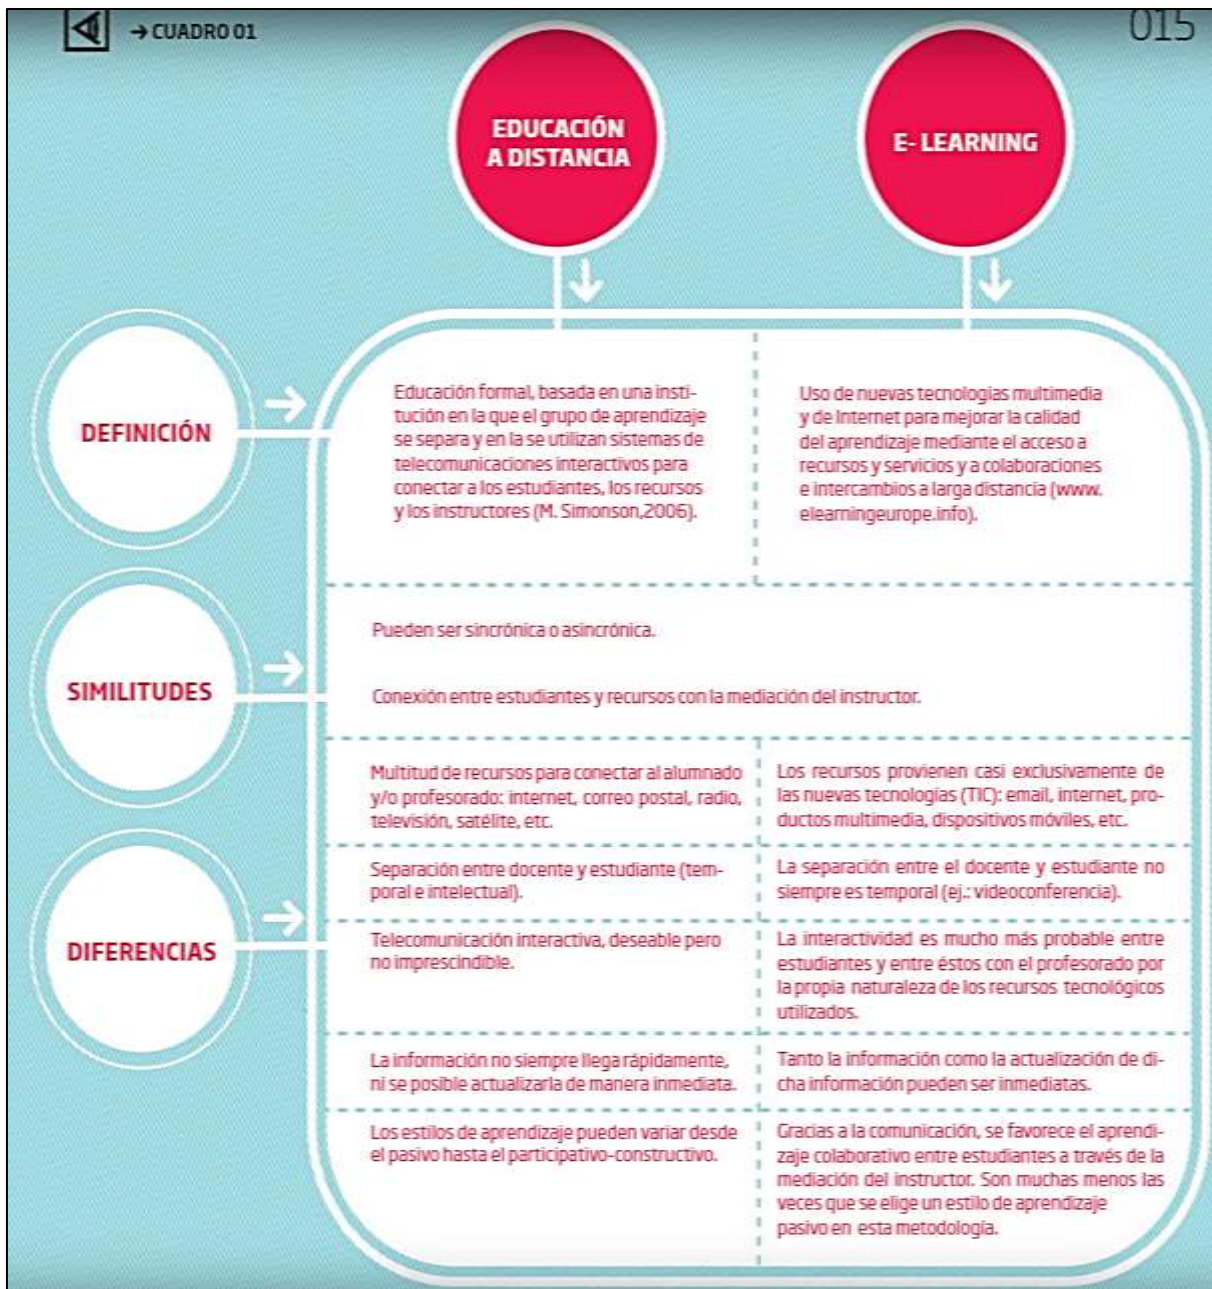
→ CUADRO 01

015

EDUCACIÓN A DISTANCIA

E- LEARNING

DEFINICIÓN

Educación formal, basada en una institución en la que el grupo de aprendizaje se separa y en la se utilizan sistemas de telecomunicaciones interactivos para conectar a los estudiantes, los recursos y los instructores (M. Simonson,2006).

Uso de nuevas tecnologías multimedia y de Internet para mejorar la calidad del aprendizaje mediante el acceso a recursos y servicios y a colaboraciones e intercambios a larga distancia (www.elearningeurope.info).

SIMILITUDES

Pueden ser sincrónica o asincrónica.

Conexión entre estudiantes y recursos con la mediación del instructor.

DIFERENCIAS

| Multitud de recursos para conectar al alumnado y/o profesorado: internet, correo postal, radio, televisión, satélite, etc. | Los recursos provienen casi exclusivamente de las nuevas tecnologías (TIC): email, internet, productos multimedia, dispositivos móviles, etc. |
|---|---|
| Separación entre docente y estudiante (temporal e intelectual). | La separación entre el docente y estudiante no siempre es temporal (ej.: videoconferencia). |
| Telecomunicación interactiva, deseable pero no imprescindible. | La interactividad es mucho más probable entre estudiantes y entre éstos con el profesorado por la propia naturaleza de los recursos tecnológicos utilizados. |
| La información no siempre llega rápidamente, ni se posible actualizarla de manera inmediata. | Tanto la información como la actualización de dicha información pueden ser inmediatas. |
| Los estilos de aprendizaje pueden variar desde el pasivo hasta el participativo-constructivo. | Gracias a la comunicación, se favorece el aprendizaje colaborativo entre estudiantes a través de la mediación del instructor. Son muchas menos las veces que se elige un estilo de aprendizaje pasivo en esta metodología. |